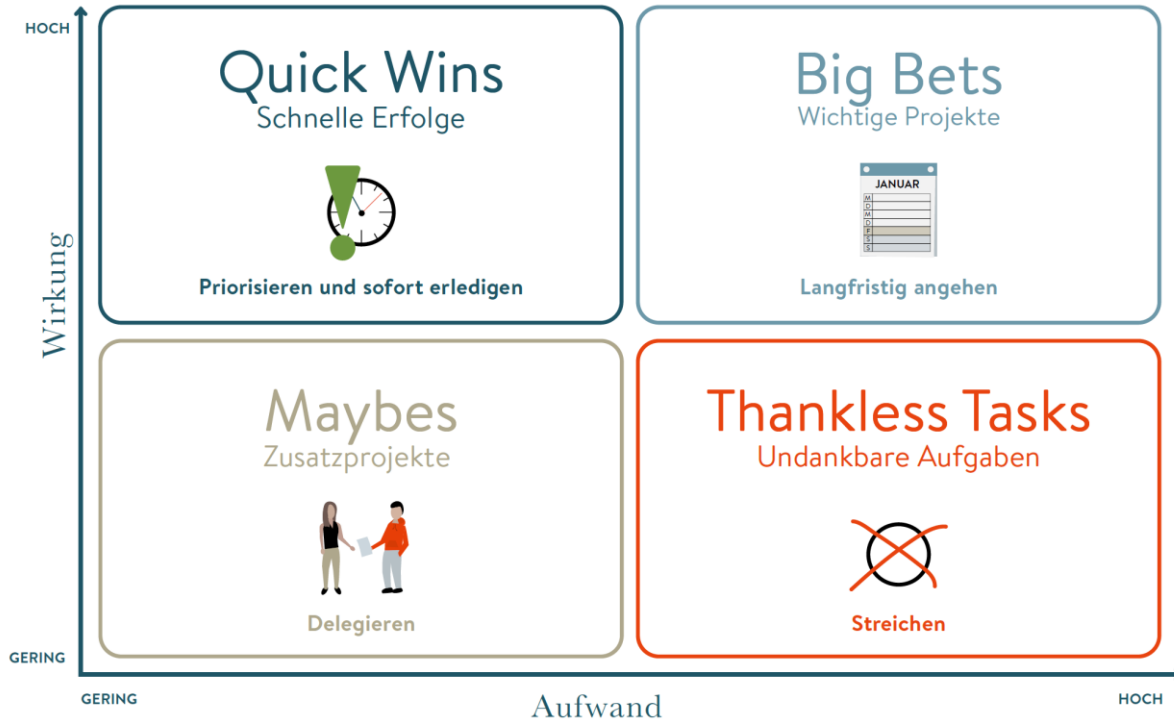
HOCH

Wirkung

GERING

Quick Wins
Schnelle Erfolge

Priorisieren und sofort erledigen

Big Bets
Wichtige Projekte

JANUAR
M
D
M
D
F
S
S

Langfristig angehen

Maybes
Zusatzprojekte

Delegieren

Thankless Tasks
Undankbare Aufgaben

Streichen

GERING

Aufwand

HOCH